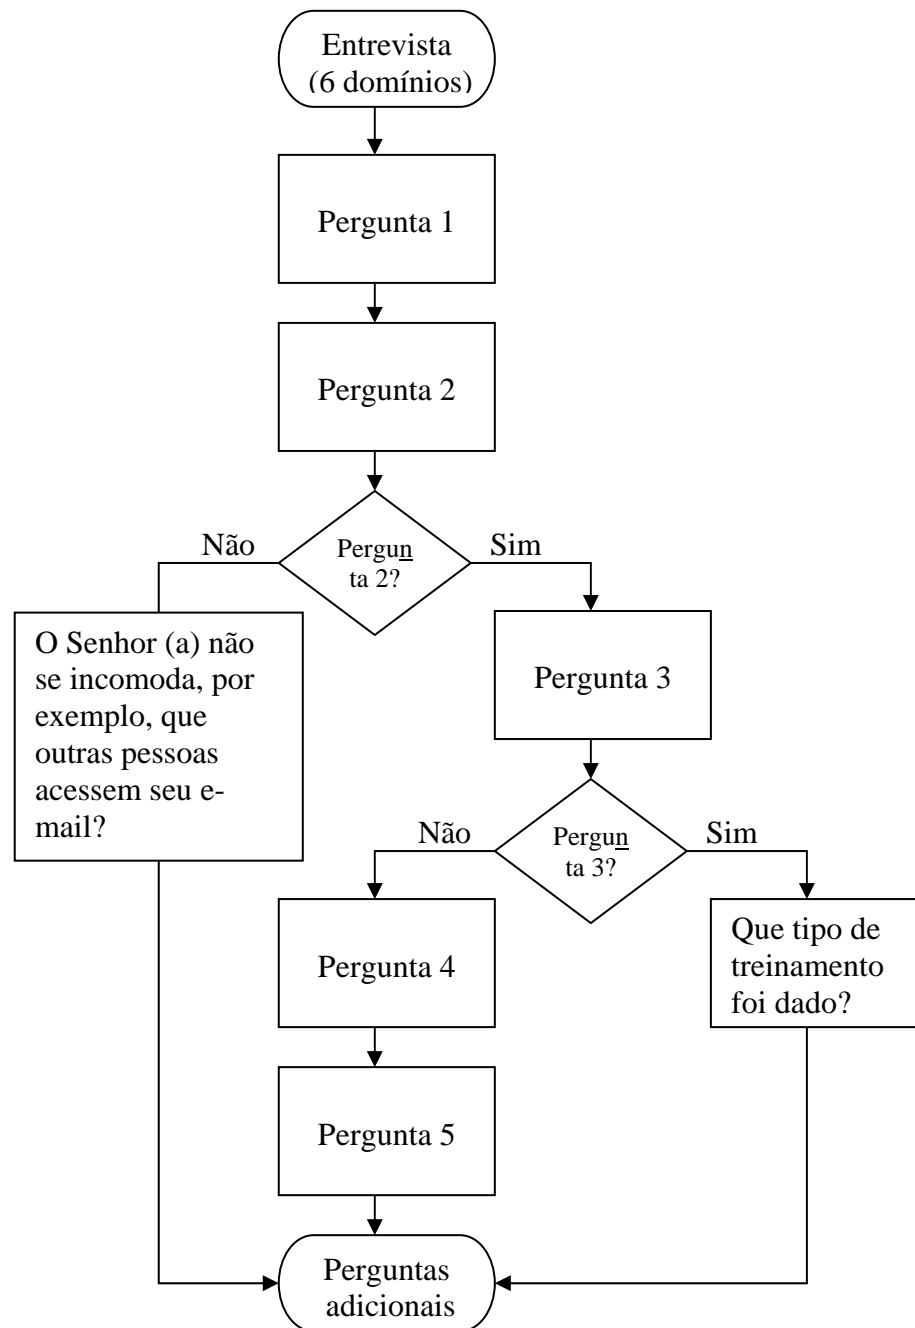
Entrevista (6 domínios)

Pergunta 1

Pergunta 2

Não

Pergunta 2?

Sim

O Senhor (a) não se incomoda, por exemplo, que outras pessoas acessem seu e-mail?

Pergunta 3

Não

Pergunta 3?

Sim

Pergunta 4

Que tipo de treinamento foi dado?

Pergunta 5

Perguntas adicionais